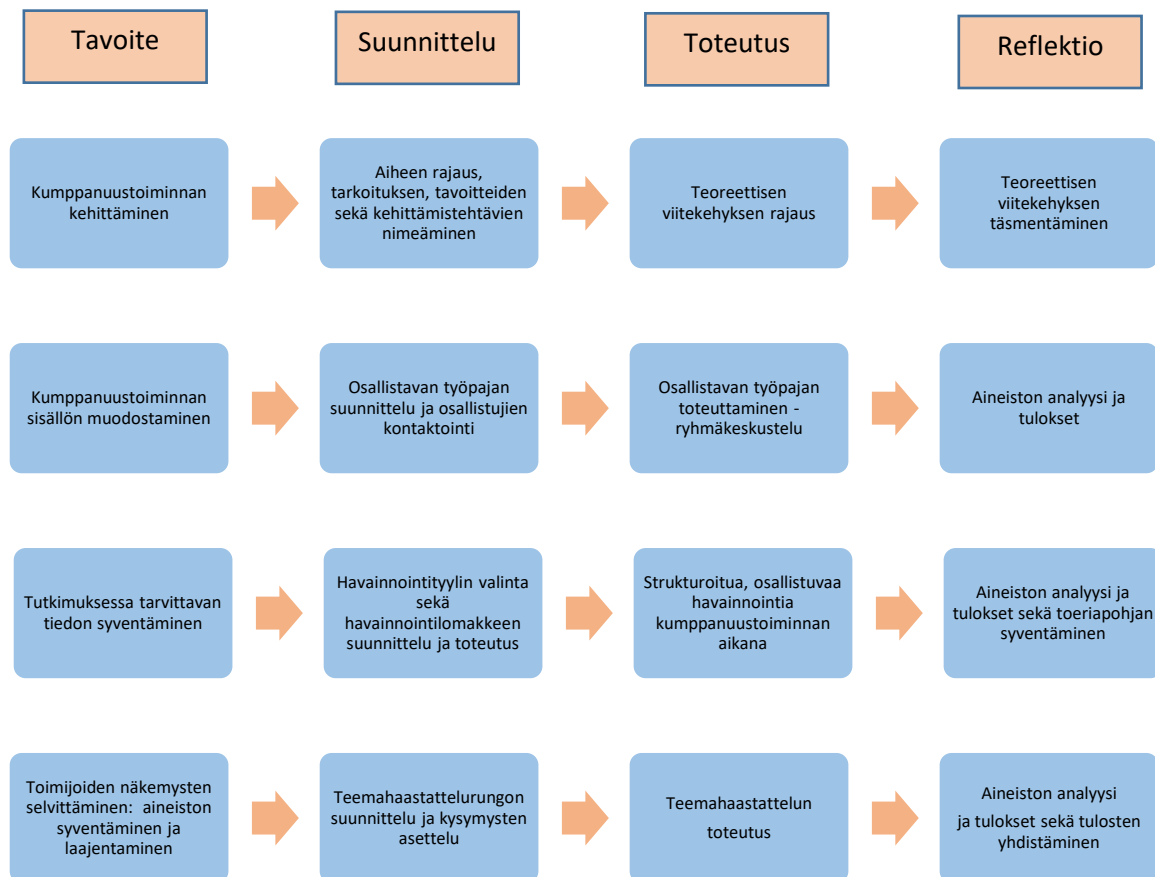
Tavoite

Suunnittelu

Toteutus

Reflektio

Kumppanuustoiminnan kehittäminen

Aiheen rajaus, tarkoituksen, tavoitteiden sekä kehittämistehtävien nimeäminen

Teoreettisen viitekehyksen rajaus

Teoreettisen viitekehyksen täsmentäminen

Kumppanuustoiminnan sisällön muodostaminen

Osallistavan työpajan suunnittelu ja osallistujien kontaktointi

Osallistavan työpajan toteuttaminen - ryhmäkeskustelu

Aineiston analyysi ja tulokset

Tutkimuksessa tarvittavan tiedon syventäminen

Havainnointityylin valinta sekä havainnointilomakkeen suunnittelu ja toteutus

Strukturoitua, osallistuvaa havainnointia kumppanuustoiminnan aikana

Aineiston analyysi ja tulokset sekä toeriapohjan syventäminen

Toimijoiden näkemysten selvittäminen: aineiston syventäminen ja laajentaminen

Teemahaastattelurungon suunnittelu ja kysymysten asettelu

Teemahaastattelun toteutus

Aineiston analyysi ja tulokset sekä tulosten yhdistäminen